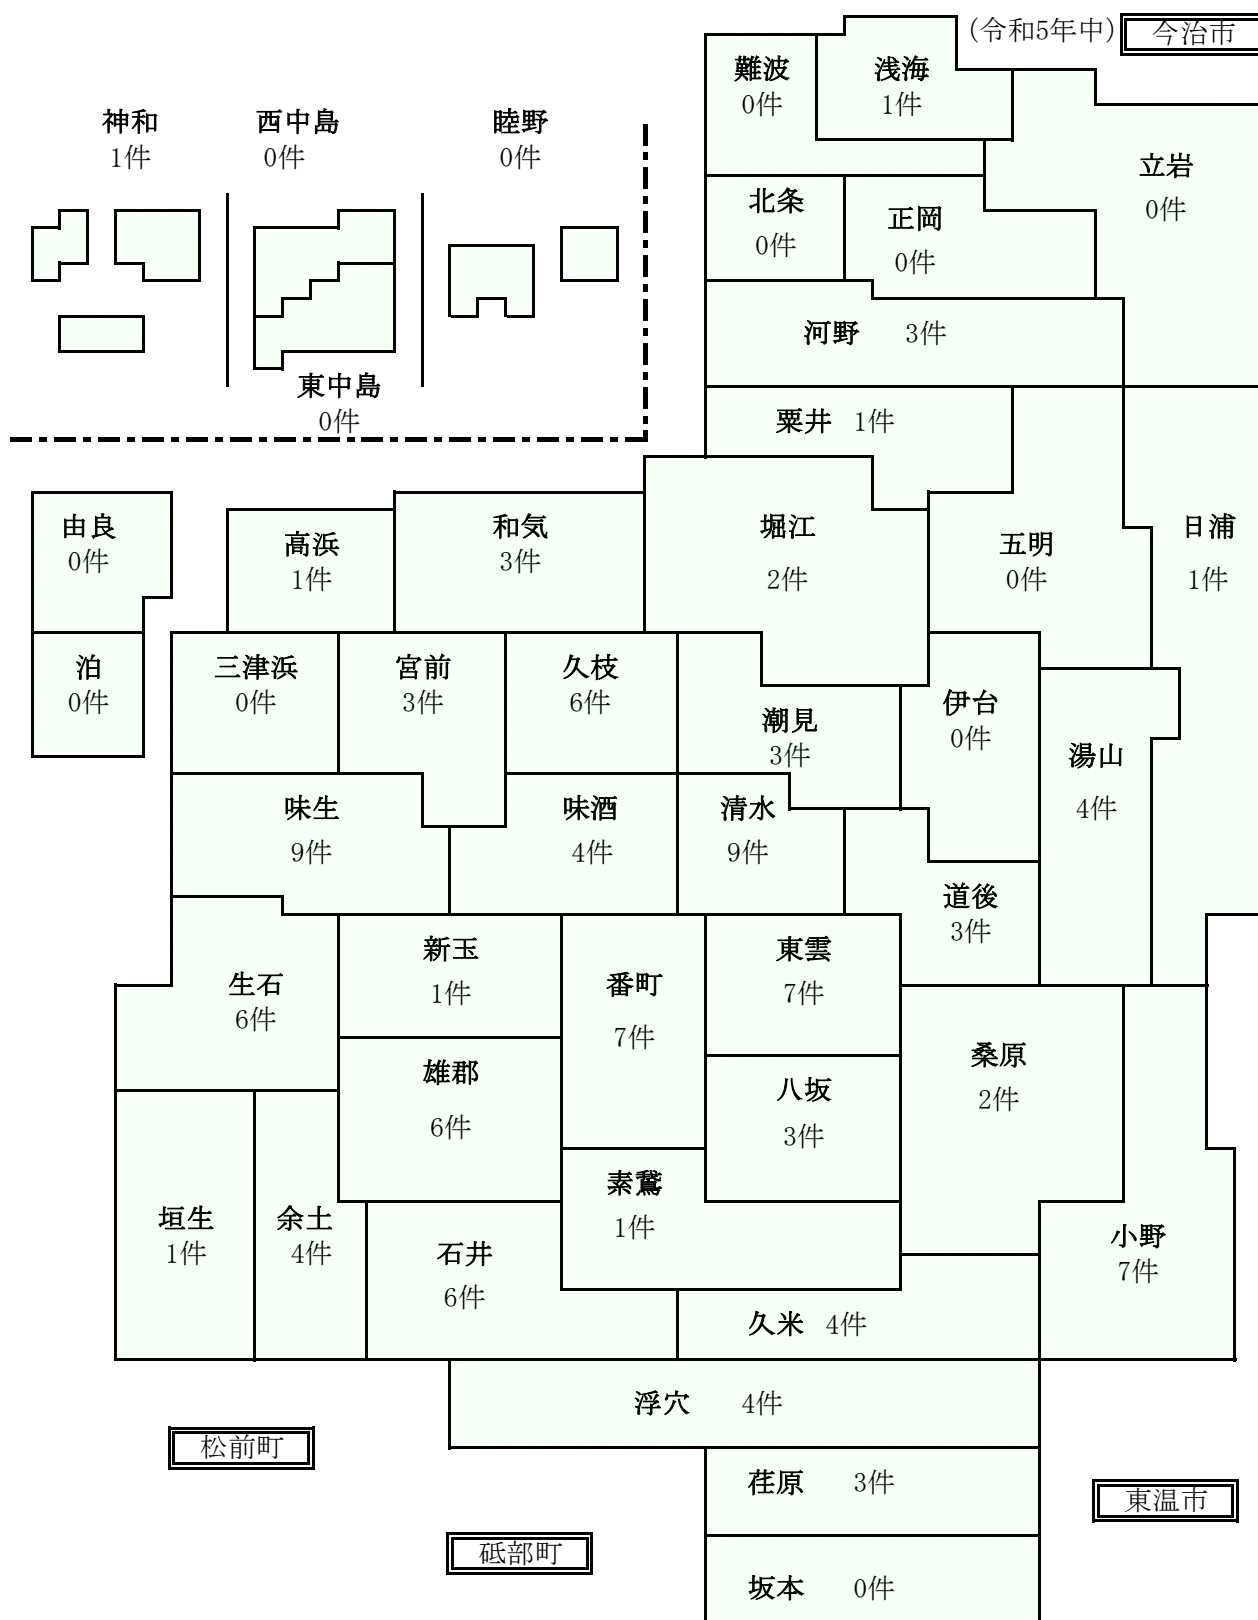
(令和5年中) 今治市

難波
0件

浅海
1件

神和
1件

西中島
0件

睦野
0件

立岩
0件

北条
0件

正岡
0件

河野 3件

東中島
0件

粟井 1件

由良
0件

高浜
1件

和気
3件

堀江
2件

五明
0件

日浦
1件

泊
0件

三津浜
0件

宮前
3件

久枝
6件

潮見
3件

伊台
0件

湯山
4件

味生
9件

味酒
4件

清水
9件

道後
3件

生石
6件

新玉
1件

番町
7件

東雲
7件

雄郡
6件

八坂
3件

桑原
2件

素鵞
1件

垣生
1件

余土
4件

石井
6件

小野
7件

久米 4件

浮穴 4件

松前町

荏原 3件

東温市

砥部町

坂本 0件